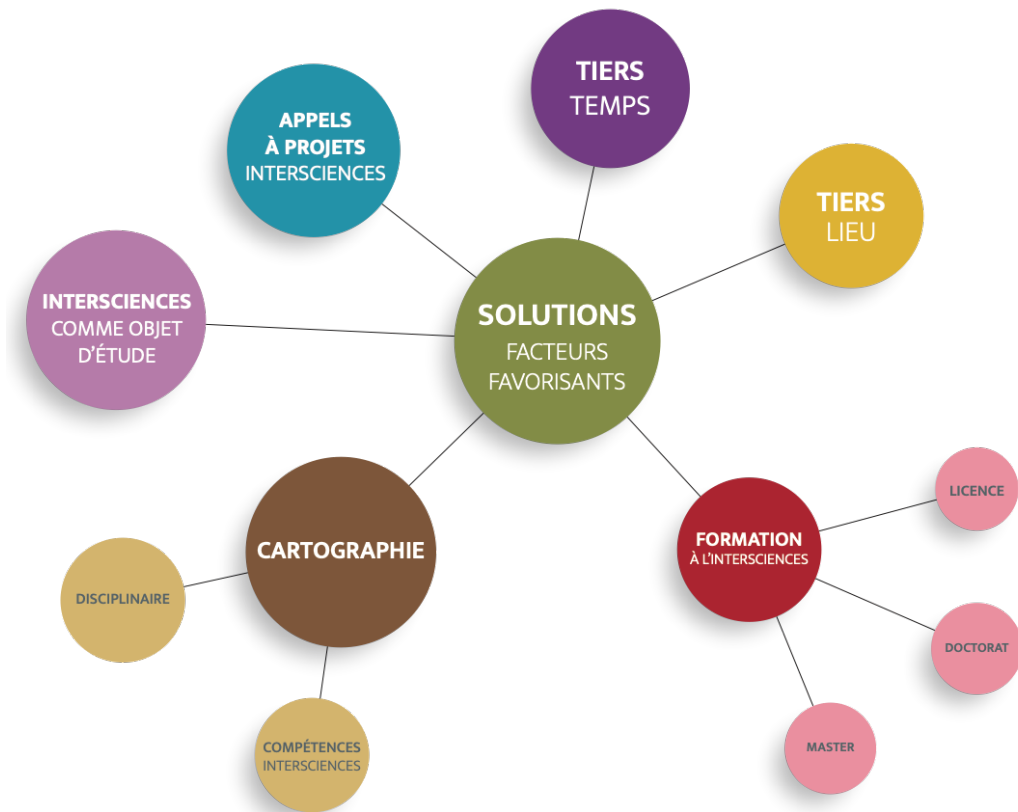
TIERS
TEMPS

APPELS
À PROJETS
INTERSCIENCES

TIERS
LIEU

INTERSCIENCES
COMME OBJET
D'ÉTUDE

SOLUTIONS
FACTEURS
FAVORISANTS

CARTOGRAPHIE

DISCIPLINAIRE

COMPÉTENCES
INTERSCIENCES

FORMATION
À L'INTERSCIENCES

LICENCE

DOCTORAT

MASTER